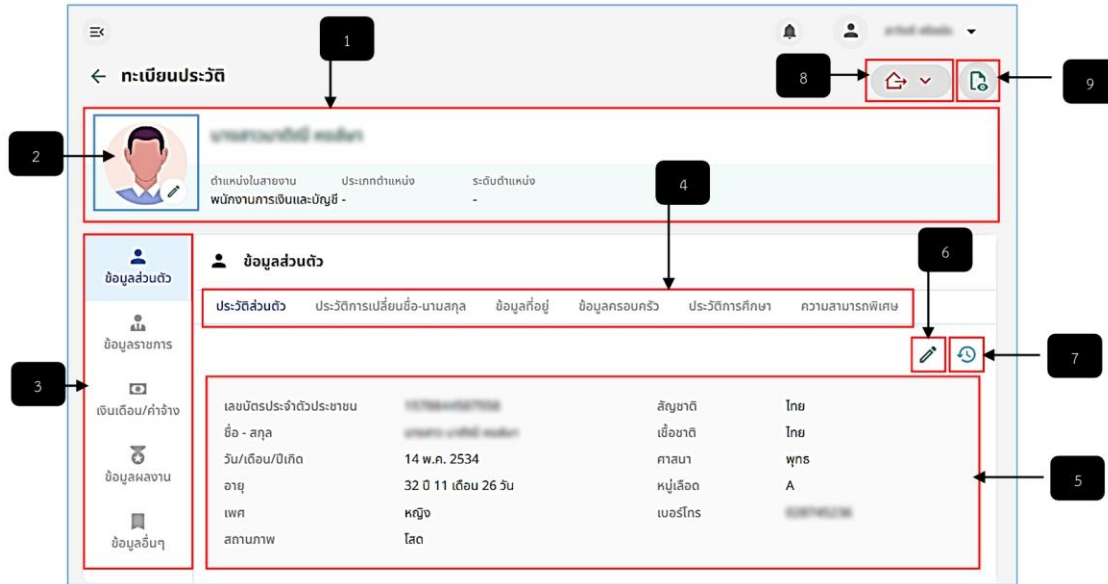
ทะเบียนประวัติ

1

8

9

2

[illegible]

ตำแหน่งในสายงาน
พนักงานการเงินและบัญชี

ประเภทตำแหน่ง
-

ระดับตำแหน่ง
-

4

6

ข้อมูลส่วนตัว

ข้อมูลราชการ

เงินเดือน/ค่าจ้าง

ข้อมูลผลงาน

ข้อมูลอื่นๆ

3

ข้อมูลส่วนตัว

ประวัติส่วนตัว | ประวัติการเปลี่ยนชื่อ-นามสกุล | ข้อมูลที่อยู่ | ข้อมูลครอบครัว | ประวัติการศึกษา | ความสามารถพิเศษ

7

5

| | | | |
|---|---|---|---|
| เลขบัตรประจำตัวประชาชน | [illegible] | สัญชาติ | ไทย |
| ชื่อ - สกุล | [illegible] | เชื้อชาติ | ไทย |
| วัน/เดือน/ปีเกิด | 14 พ.ค. 2534 | ศาสนา | พุทธ |
| อายุ | 32 ปี 11 เดือน 26 วัน | หมู่เลือด | A |
| เพศ | หญิง | เบอร์โทร | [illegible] |
| สถานภาพ | โสด | | |